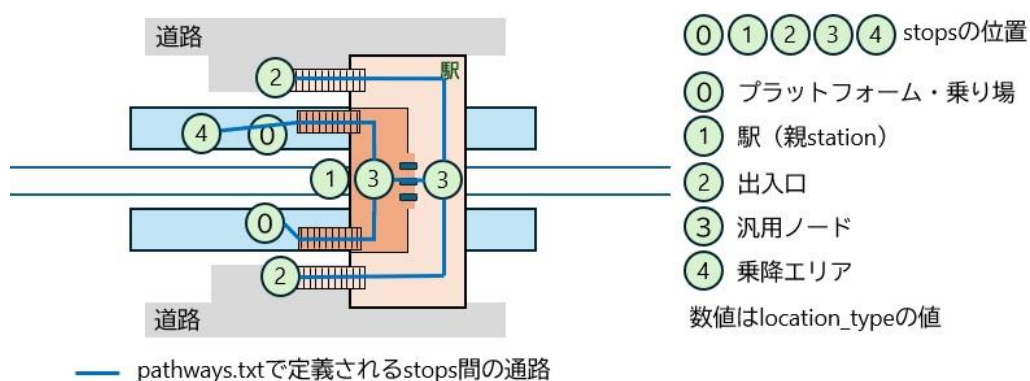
道路

駅

2

4

0

1

3

3

0

2

道路

— pathways.txtで定義されるstops間の通路

0 1 2 3 4 stopsの位置

0 プラットフォーム・乗り場

1 駅（親station）

2 出入口

3 汎用ノード

4 乗降エリア

数値はlocation_typeの値